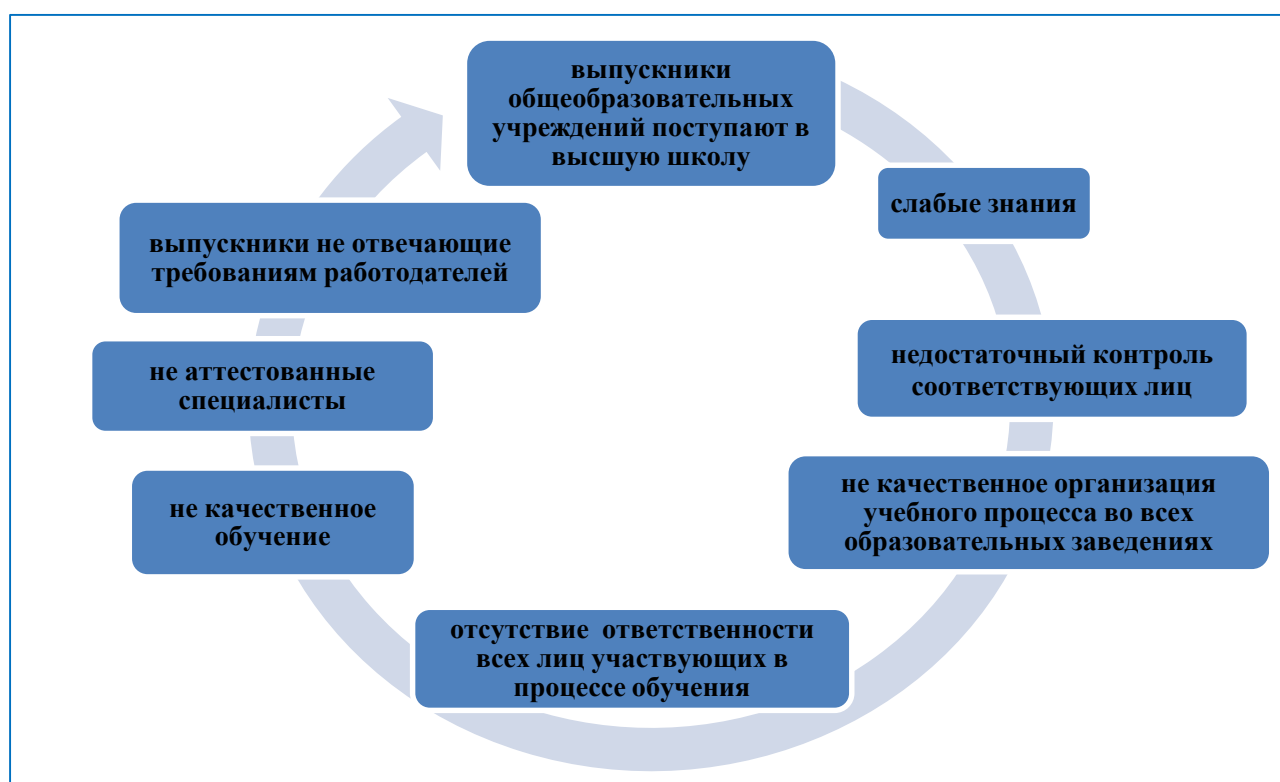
выпускники общеобразовательных учреждений поступают в высшую школу

слабые знания

недостаточный контроль соответствующих лиц

не качественное организация учебного процесса во всех образовательных заведениях

отсутствие ответственности всех лиц участвующих в процессе обучения

не качественное обучение

не аттестованные специалисты

выпускники не отвечающие требованиям работодателей